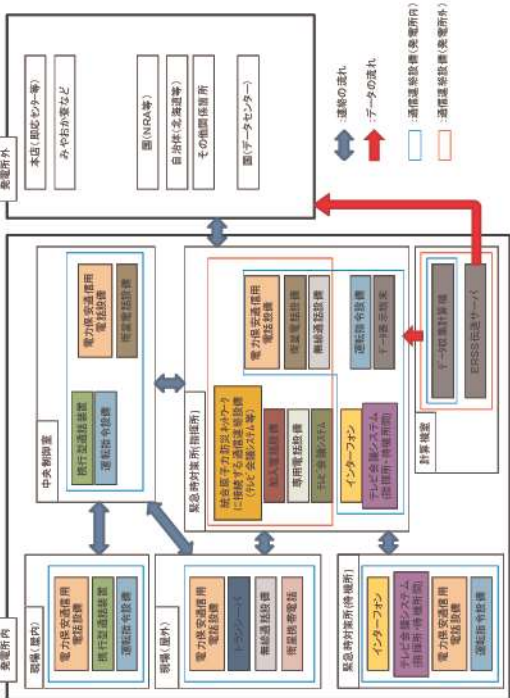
発電所外

本店（即応センター等）

みやおか家など

国（NRA等）

自治体（北海道等）

その他関係箇所

国（データセンター）

：連絡の流れ

：データの流れ

：通信連絡設備（発電所内）

：通信連絡設備（発電所外）

発電所内

中央制御室

電力保安通信用電話設備

衛星電話設備

携行型通話装置

運転指令設備

緊急時対策所（指揮所）

電力保安通信用電話設備

衛星電話設備

無線連絡設備

統合原子力防災ネットワークに接続する通信連絡設備（テレビ会議システム等）

加入電話設備

専用電話設備

テレビ会議システム

運転指令設備

データ表示装置

インターフォン

テレビ会議システム（指揮所・待機所間）

計算機室

データ収集計算機

ERSS伝送サーバ

現場（屋内）

電力保安通信用電話設備

携行型通話装置

運転指令設備

現場（屋外）

電力保安通信用電話設備

トランシーバ

無線連絡設備

衛星携帯電話

緊急時対策所（待機所）

インターフォン

テレビ会議システム（指揮所・待機所間）

電力保安通信用電話設備

運転指令設備